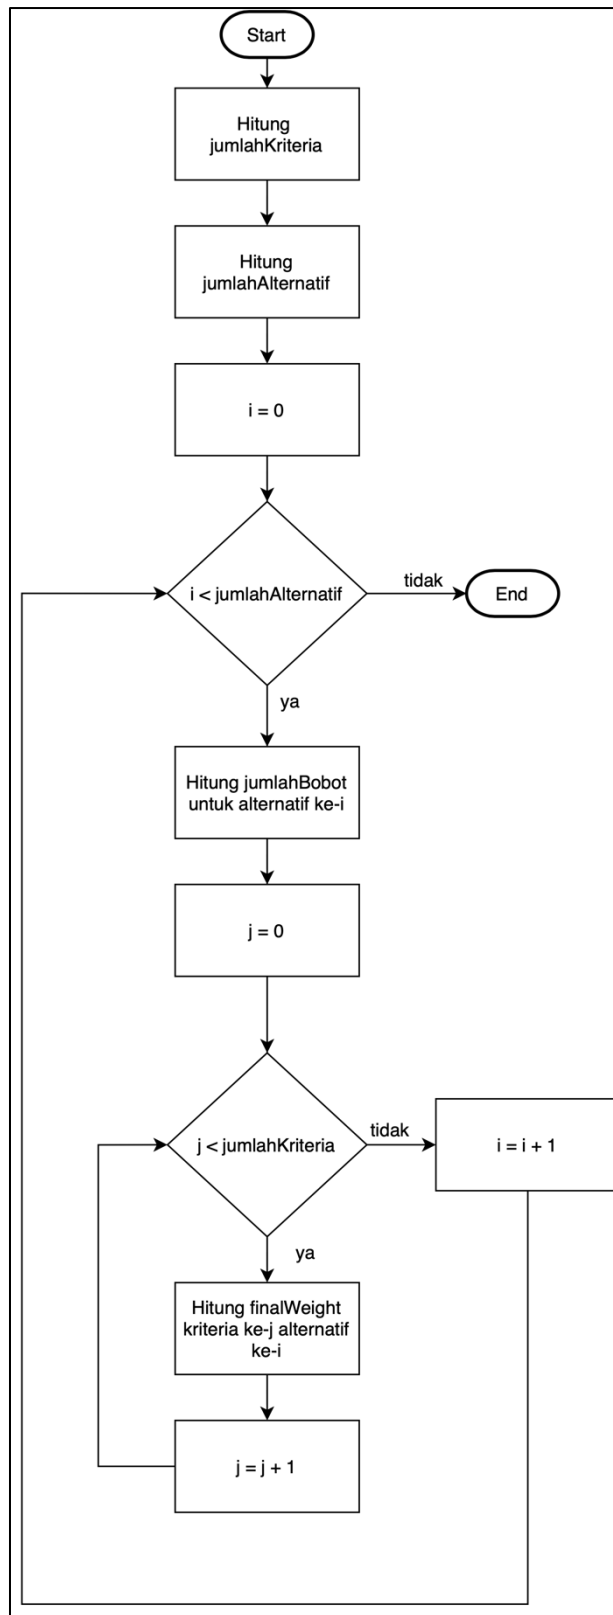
Start

Hitung jumlahKriteria

Hitung jumlahAlternatif

i = 0

i < jumlahAlternatif

tidak

End

ya

Hitung jumlahBobot untuk alternatif ke-i

j = 0

j < jumlahKriteria

tidak

i = i + 1

ya

Hitung finalWeight kriteria ke-j alternatif ke-i

j = j + 1